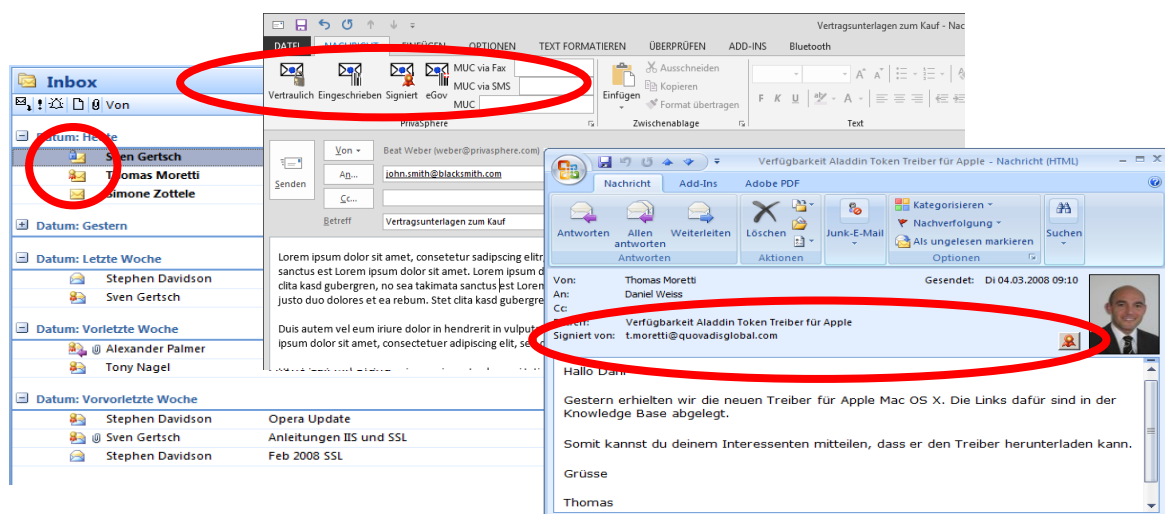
Inbox

! Von

Datum: Heute
Sven Gertsch
Thomas Moretti
Simone Zottele

Datum: Gestern

Datum: Letzte Woche
Stephen Davidson
Sven Gertsch

Datum: Vorletzte Woche
Alexander Palmer
Tony Nagel

Datum: Vorvorletzte Woche
Stephen Davidson	Opera Update
Sven Gertsch	Anleitungen IIS und SSL
Stephen Davidson	Feb 2008 SSL

Vertragsunterlagen zum Kauf - Nach

DATEI	NACHRICHT	EINFÜGEN	OPTIONEN	TEXT FORMATIEREN	ÜBERPRÜFEN	ADD-INS	Bluetooth

Vertraulich	Eingeschrieben	Signiert	eGov	MUC via Fax	MUC via SMS	MUC
PrivaSphere
Einfügen	Ausschneiden	Kopieren	Format übertragen
Zwischenablage
F K U	A
Text

Senden	Von	Beat Weber (weber@privasphere.com)
An...	john.smith@blacksmith.com
Cc...
Betreff	Vertragsunterlagen zum Kauf

Lorem ipsum dolor sit amet, consetetur sadipscing elitr sanctus est Lorem ipsum dolor sit amet. Lorem ipsum d clita kasd gubergren, no sea takimata sanctus est Loren justo duo dolores et ea rebum. Stet clita kasd gubergre

Duis autem vel eum iriure dolor in hendrerit in vulput ipsum dolor sit amet, consectetuer adipiscing elit, se

Verfügbarkeit Aladdin Token Treiber für Apple - Nachricht (HTML)

Nachricht	Add-Ins	Adobe PDF

Antworten	Allen antworten	Weiterleiten	Löschen	Junk-E-Mail	Kategorisieren	Nachverfolgung	Als ungelesen markieren	Suchen
Antworten	Aktionen	Optionen

Von:	Thomas Moretti	Gesendet:	Di 04.03.2008 09:10
An:	Daniel Weiss
Cc:
Betreff:	Verfügbarkeit Aladdin Token Treiber für Apple
Signiert von:	t.moretti@quovadisglobal.com

Hallo Dani

Gestern erhielten wir die neuen Treiber für Apple Mac OS X. Die Links dafür sind in der Knowledge Base abgelegt.

Somit kannst du deinem Interessenten mitteilen, dass er den Treiber herunterladen kann.

Grüsse

Thomas